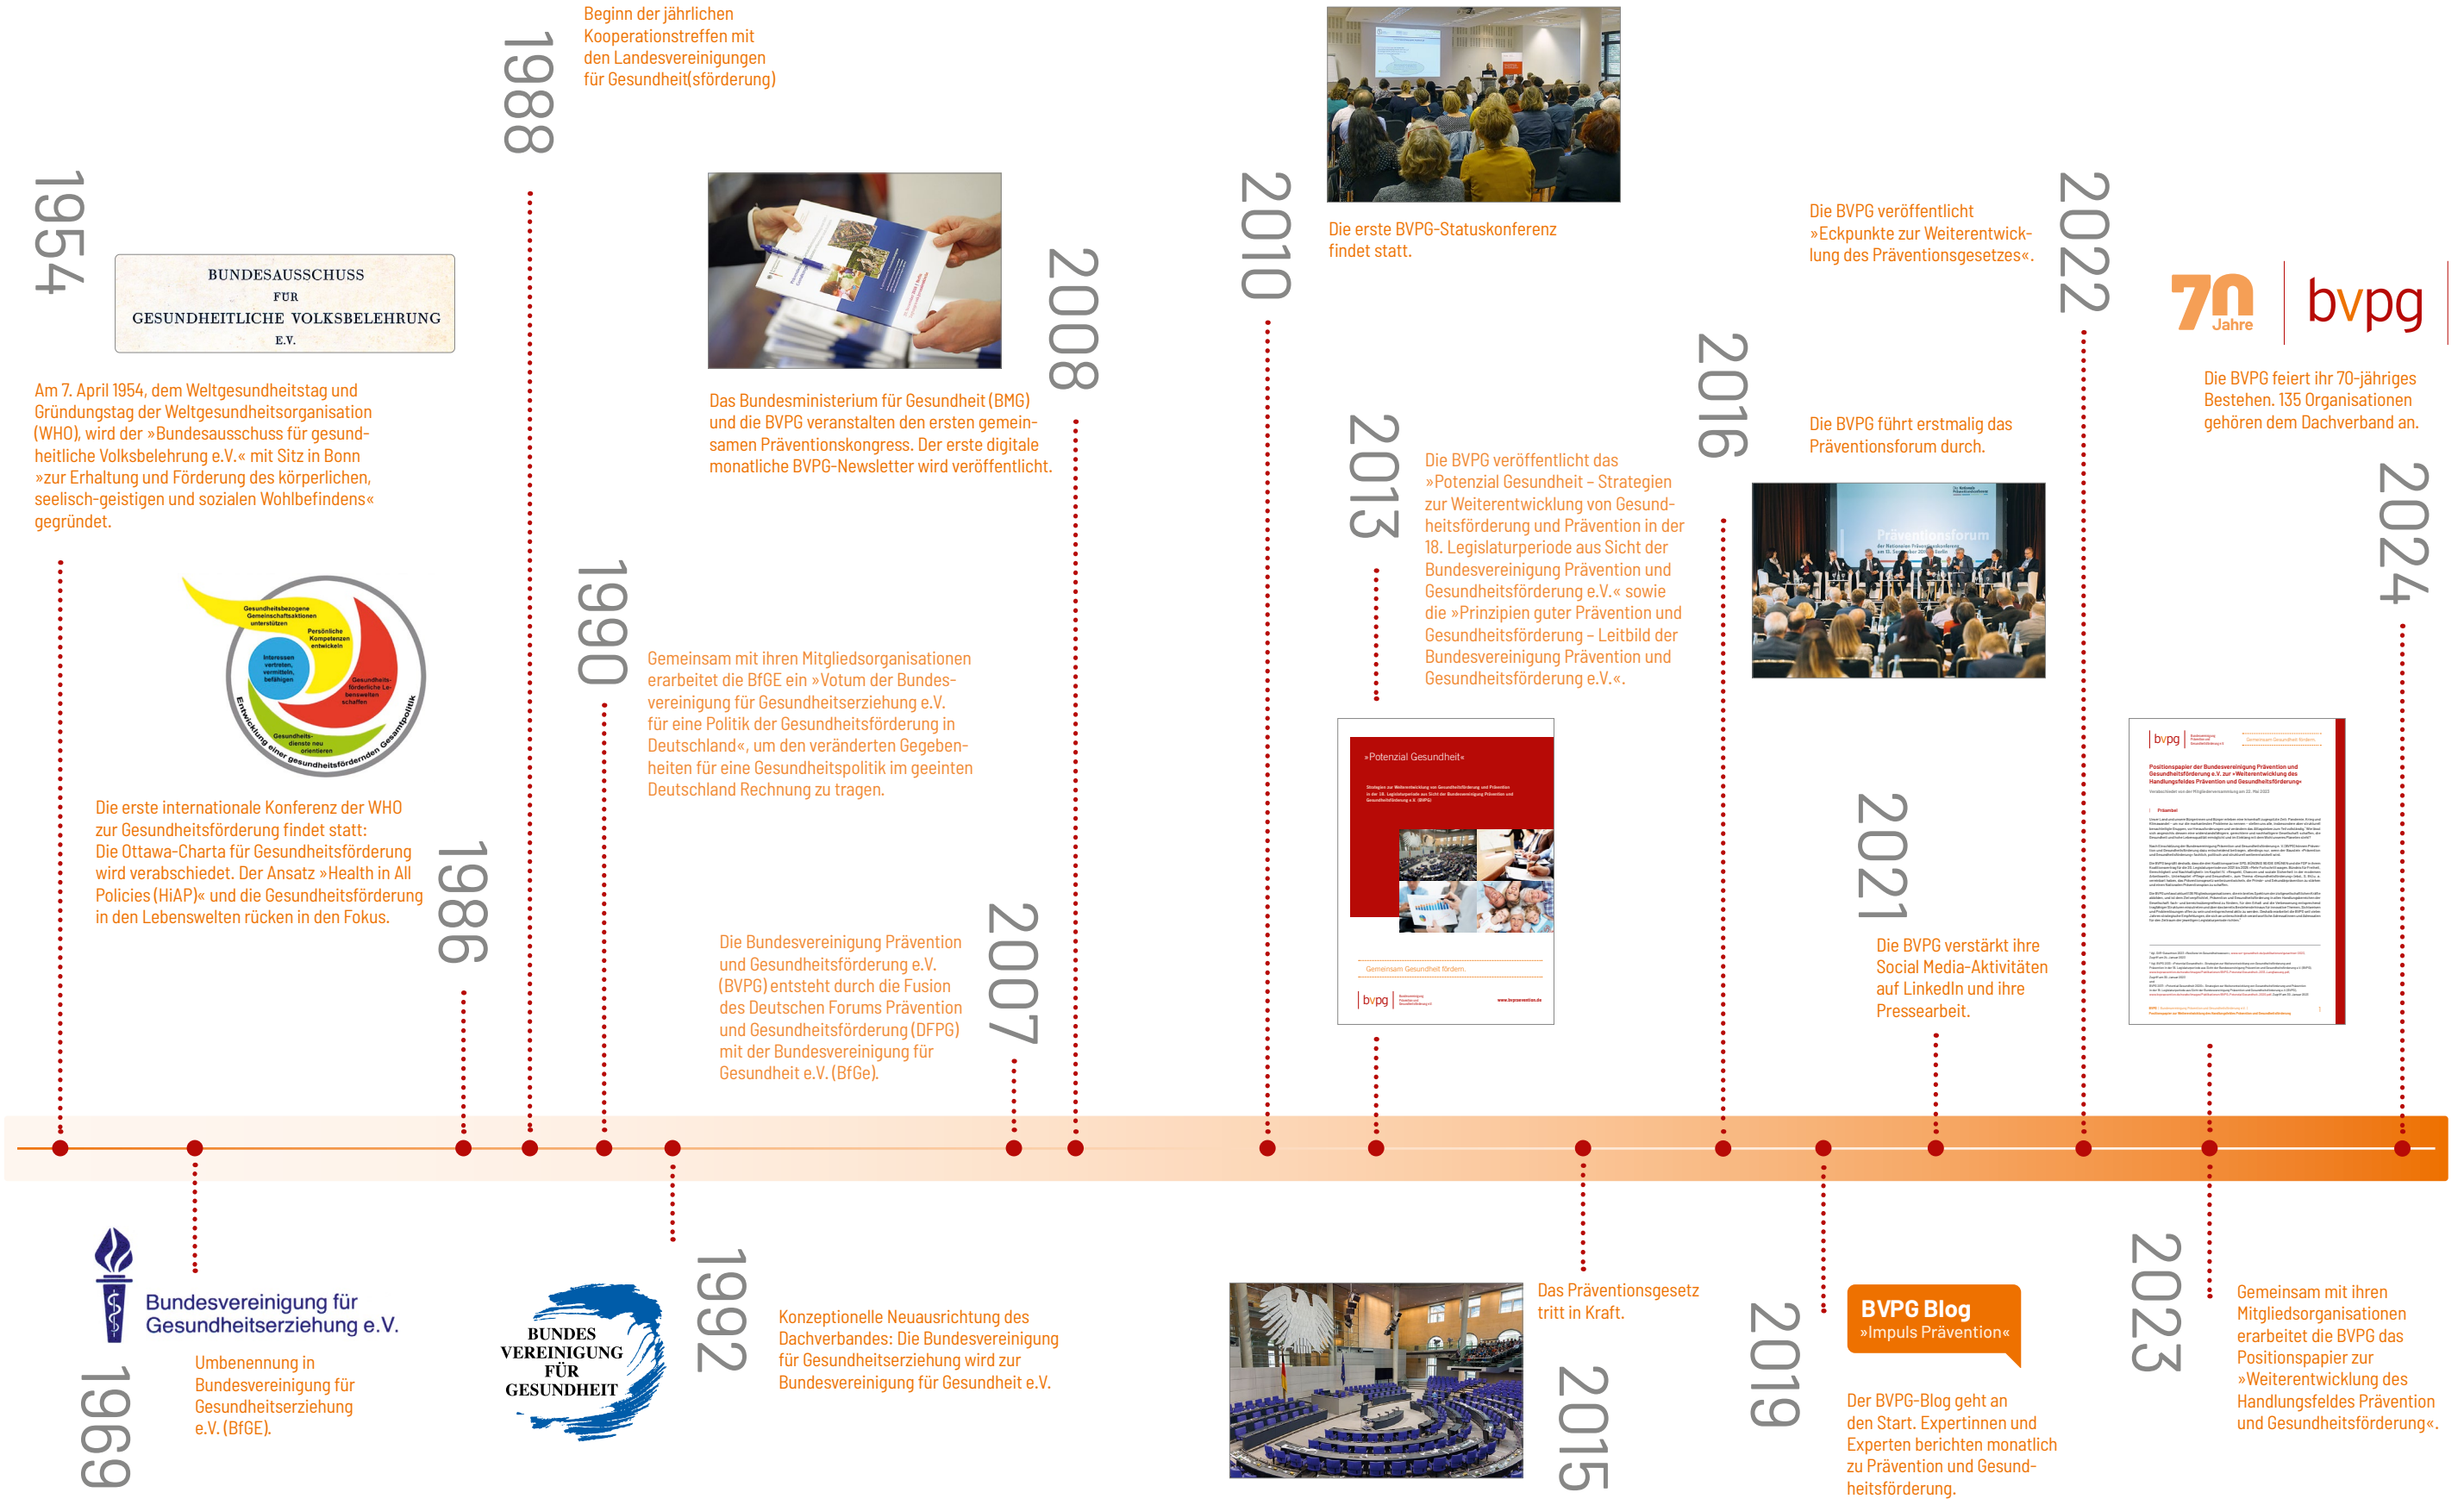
1954

BUNDESAUSSCHUSS FÜR GESUNDHEITLICHE VOLKSBELEHRUNG E.V.

Am 7. April 1954, dem Weltgesundheitstag und Gründungstag der Weltgesundheitsorganisation (WHO), wird der »Bundesausschuss für gesundheitliche Volksbelehrung e.V.« mit Sitz in Bonn »zur Erhaltung und Förderung des körperlichen, seelisch-geistigen und sozialen Wohlbefindens« gegründet.

Gesundheitsbezogene Gemeinschaftsaktionen unterstützen
Persönliche Kompetenzen entwickeln
Interessen vertreten, vermitteln, befähigen
Gesundheitsförderliche Lebenswelten schaffen
Gesundheitsdienste neu orientieren
Entwicklung einer gesundheitsfördernden Gesamtpolitik

Die erste internationale Konferenz der WHO zur Gesundheitsförderung findet statt: Die Ottawa-Charta für Gesundheitsförderung wird verabschiedet. Der Ansatz »Health in All Policies (HiAP)« und die Gesundheitsförderung in den Lebenswelten rücken in den Fokus.

1986

1988

Beginn der jährlichen Kooperationstreffen mit den Landesvereinigungen für Gesundheit(sförderung)

1990

Gemeinsam mit ihren Mitgliedsorganisationen erarbeitet die BfGE ein »Votum der Bundesvereinigung für Gesundheitserziehung e.V. für eine Politik der Gesundheitsförderung in Deutschland«, um den veränderten Gegebenheiten für eine Gesundheitspolitik im geeinten Deutschland Rechnung zu tragen.

2008

Das Bundesministerium für Gesundheit (BMG) und die BVPG veranstalten den ersten gemeinsamen Präventionskongress. Der erste digitale monatliche BVPG-Newsletter wird veröffentlicht.

2007

Die Bundesvereinigung Prävention und Gesundheitsförderung e.V. (BVPG) entsteht durch die Fusion des Deutschen Forums Prävention und Gesundheitsförderung (DFPG) mit der Bundesvereinigung für Gesundheit e.V. (BfGe).

2010

Die erste BVPG-Statuskonferenz findet statt.

2013

Die BVPG veröffentlicht das »Potenzial Gesundheit – Strategien zur Weiterentwicklung von Gesundheitsförderung und Prävention in der 18. Legislaturperiode aus Sicht der Bundesvereinigung Prävention und Gesundheitsförderung e.V.« sowie die »Prinzipien guter Prävention und Gesundheitsförderung – Leitbild der Bundesvereinigung Prävention und Gesundheitsförderung e.V.«.

»Potenzial Gesundheit«
Gemeinsam Gesundheit fördern
bvpg

2016

Die BVPG führt erstmalig das Präventionsforum durch.

Präventionsforum

2022

Die BVPG veröffentlicht »Eckpunkte zur Weiterentwicklung des Präventionsgesetzes«.

70 Jahre | bvpg

Die BVPG feiert ihr 70-jähriges Bestehen. 135 Organisationen gehören dem Dachverband an.

2024

2021

Die BVPG verstärkt ihre Social Media-Aktivitäten auf LinkedIn und ihre Pressearbeit.

bvpg
Positionspapier der Bundesvereinigung Prävention und Gesundheitsförderung e.V. zur »Weiterentwicklung des Handlungsfeldes Prävention und Gesundheitsförderung«

Bundesvereinigung für Gesundheitserziehung e.V.

Umbenennung in Bundesvereinigung für Gesundheitserziehung e.V. (BfGE).

1969

BUNDES VEREINIGUNG FÜR GESUNDHEIT

1992

Konzeptionelle Neuausrichtung des Dachverbandes: Die Bundesvereinigung für Gesundheitserziehung wird zur Bundesvereinigung für Gesundheit e.V.

Das Präventionsgesetz tritt in Kraft.

2015

2019

BVPG Blog
»Impuls Prävention«

Der BVPG-Blog geht an den Start. Expertinnen und Experten berichten monatlich zu Prävention und Gesundheitsförderung.

2023

Gemeinsam mit ihren Mitgliedsorganisationen erarbeitet die BVPG das Positionspapier zur »Weiterentwicklung des Handlungsfeldes Prävention und Gesundheitsförderung«.